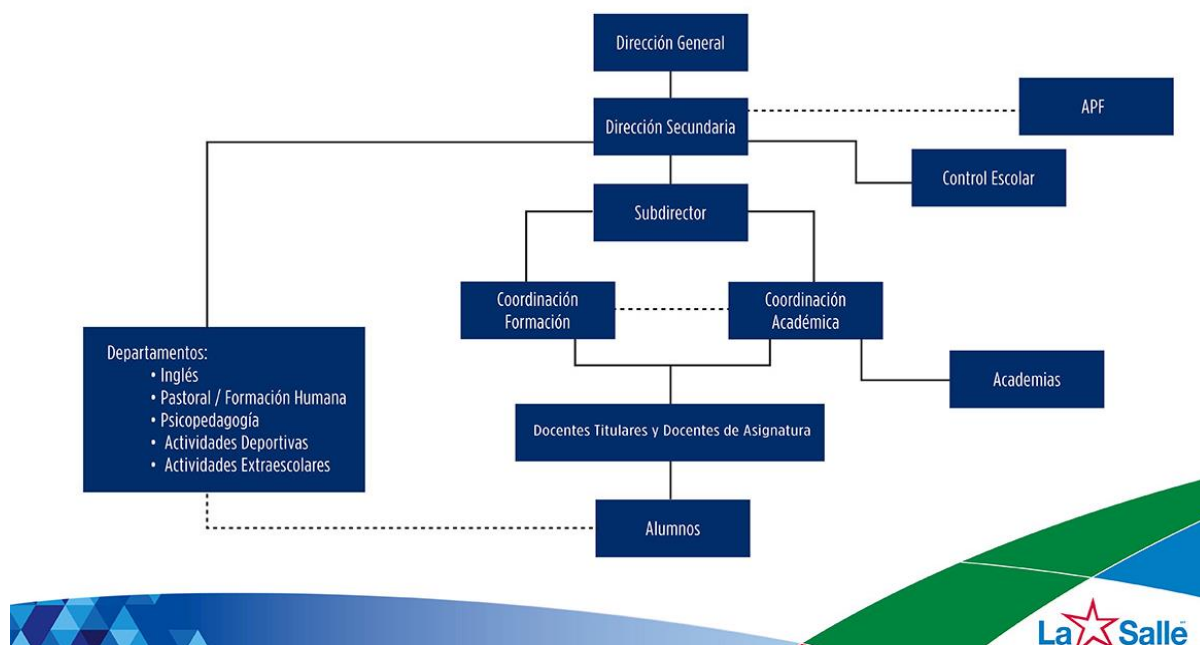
Dirección General

Dirección Secundaria

APF

Control Escolar

Subdirector

Coordinación Formación

Coordinación Académica

Academias

Departamentos:
• Inglés
• Pastoral / Formación Humana
• Psicopedagogía
• Actividades Deportivas
• Actividades Extraescolares

Docentes Titulares y Docentes de Asignatura

Alumnos

La Salle